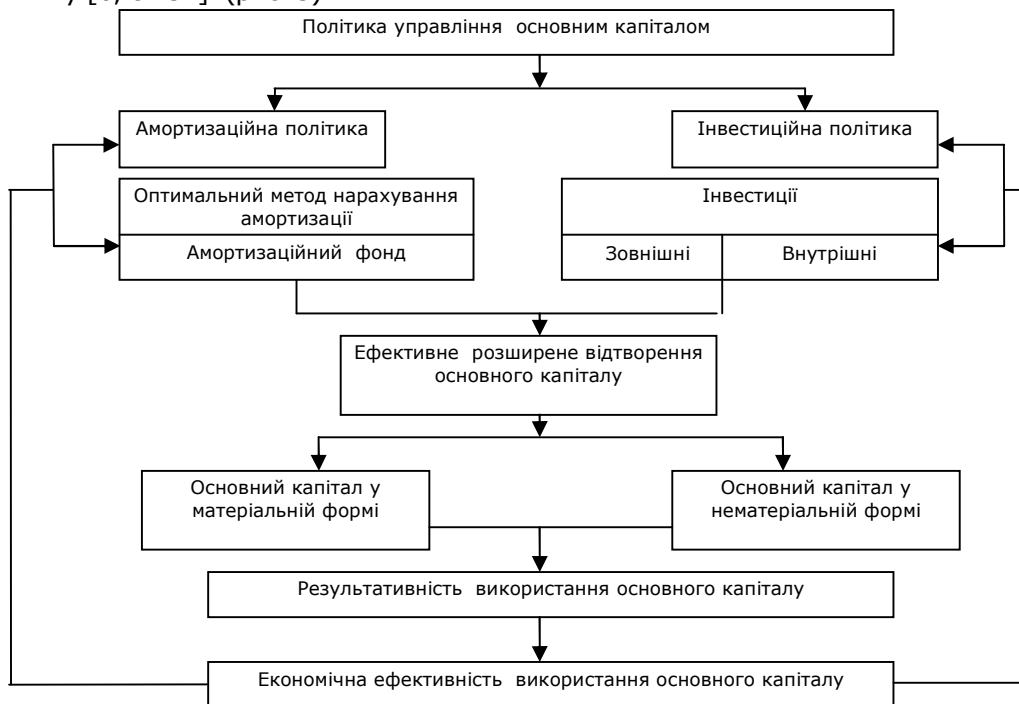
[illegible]

Політика управління основним капіталом

Амортизаційна політика

Інвестиційна політика

Оптимальний метод нарахування амортизації

Амортизаційний фонд

Інвестиції

Зовнішні

Внутрішні

Ефективне розширене відтворення основного капіталу

Основний капітал у матеріальній формі

Основний капітал у нематеріальній формі

Результативність використання основного капіталу

Економічна ефективність використання основного капіталу